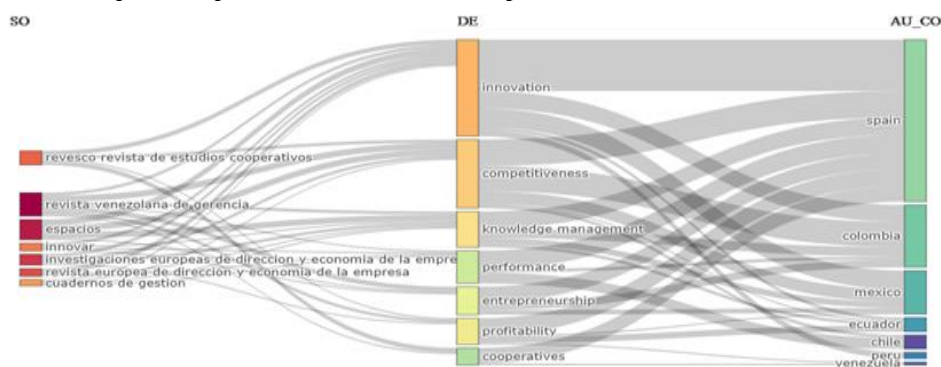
SO

DE

AU_CO

revesco revista de estudios cooperativos
revista venezolana de gerencia
espacios
innovar
investigaciones europeas de direccion y economia de la empre
revista europea de direccion y economia de la empresa
cuadernos de gestion

innovation
competitiveness
knowledge management
performance
entrepreneurship
profitability
cooperatives

spain
colombia
mexico
ecuador
chile
peru
venezuela